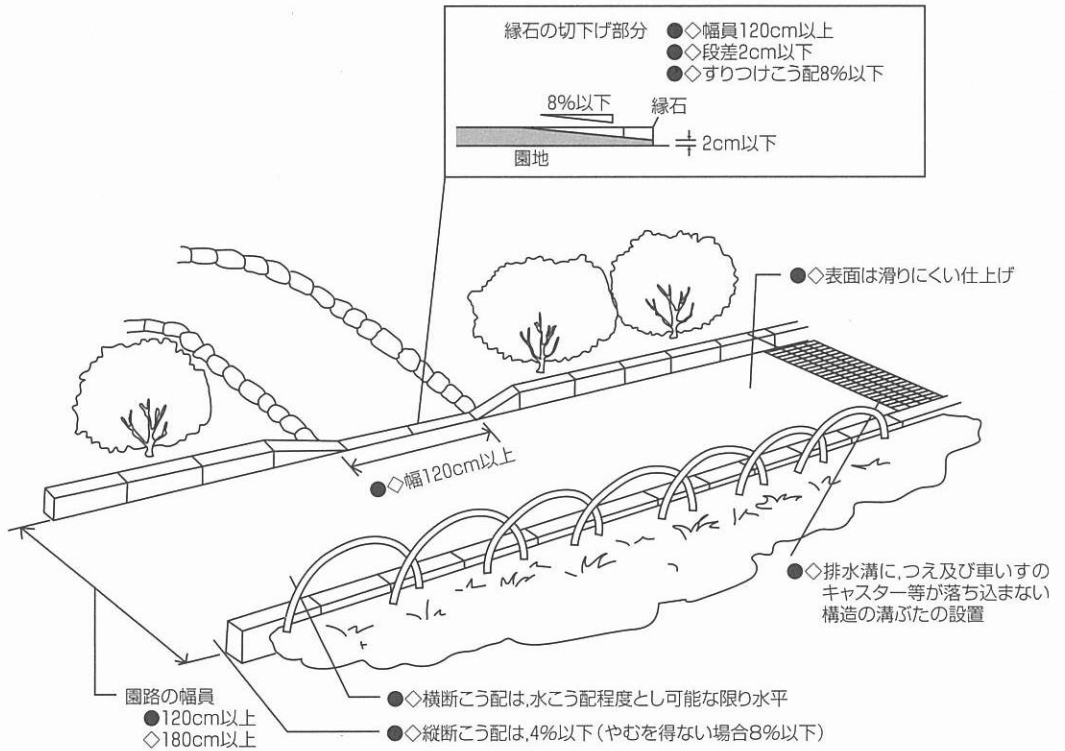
縁石の切下げ部分 ●◇幅員120cm以上
●◇段差2cm以下
●◇すりつけこう配8%以下

8%以下
縁石
2cm以下
園地

●◇表面は滑りにくい仕上げ

●◇幅120cm以上

●◇排水溝に,つえ及び車いすのキャスター等が落ち込まない構造の溝ぶたの設置

園路の幅員
●120cm以上
◇180cm以上

●◇横断こう配は,水こう配程度とし可能な限り水平

●◇縦断こう配は,4%以下(やむを得ない場合8%以下)